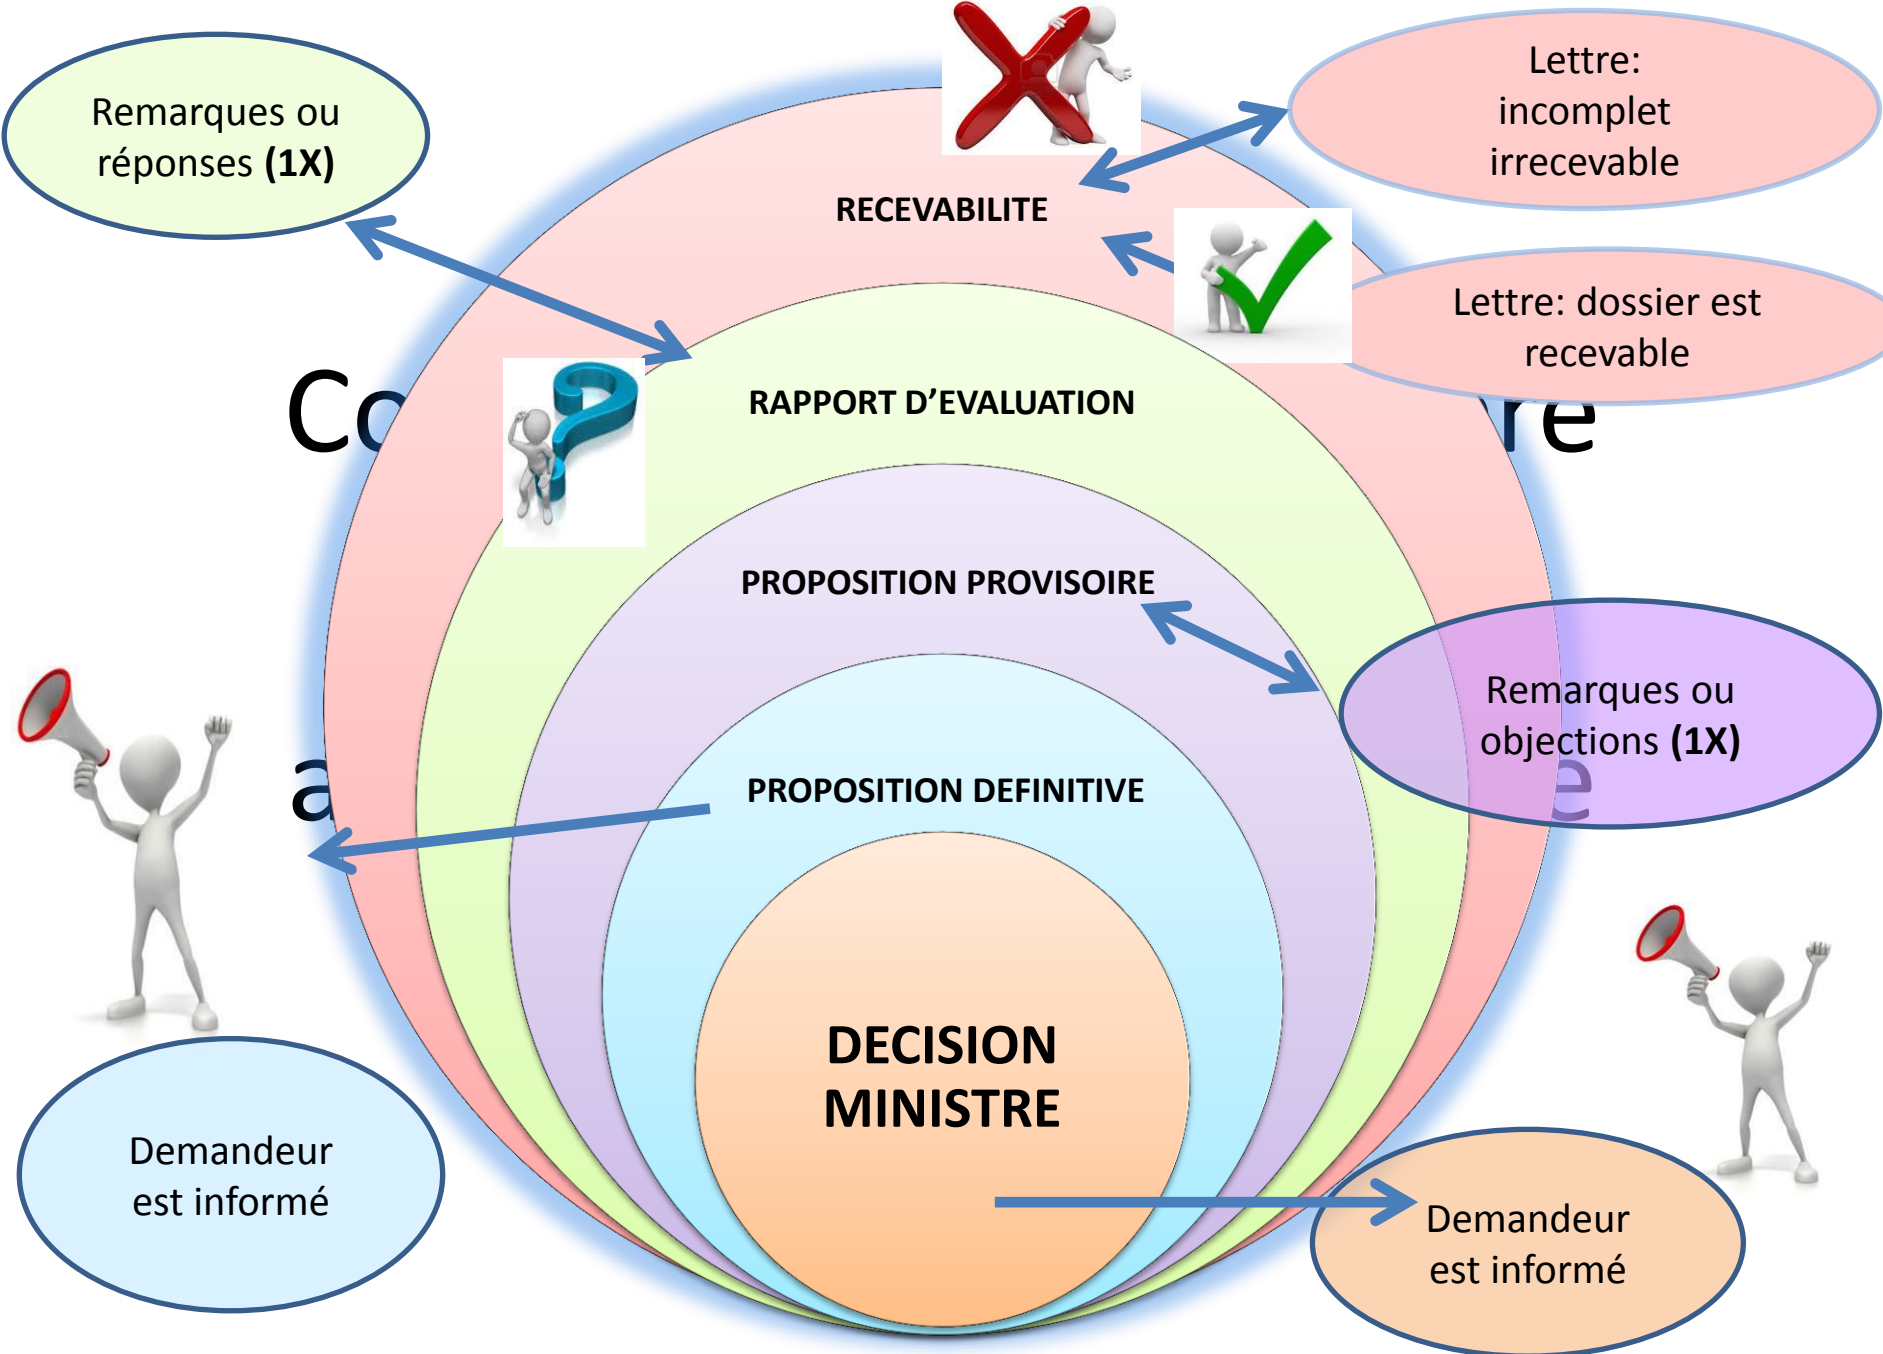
Remarques ou réponses **(1X)**

Lettre: incomplet irrecevable

RECEVABILITE

Lettre: dossier est recevable

Co

re

RAPPORT D'EVALUATION

PROPOSITION PROVISOIRE

Remarques ou objections **(1X)**

a

e

PROPOSITION DEFINITIVE

DECISION MINISTRE

Demandeur est informé

Demandeur est informé